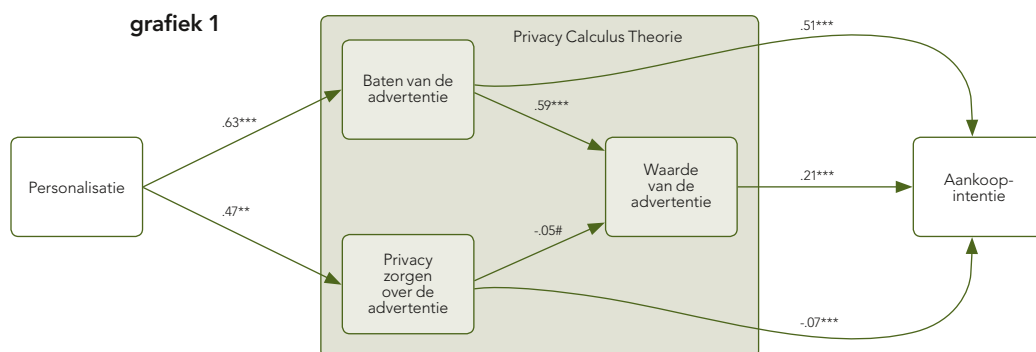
grafiek 1

Privacy Calculus Theorie

Personalisatie

.63***

.47**

Baten van de advertentie

Privacy zorgen over de advertentie

.59***

-.05#

Waarde van de advertentie

.51***

.21***

-.07***

Aankoop-intentie